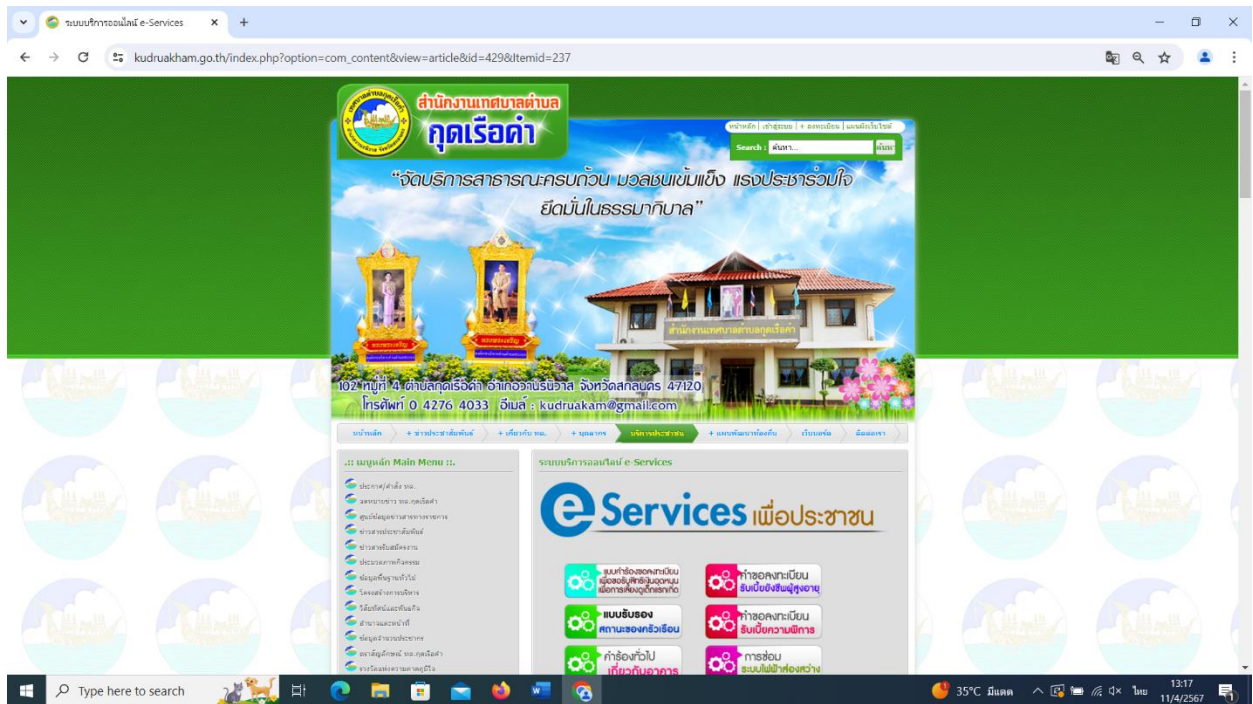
ระบบบริการออนไลน์ e-Services
kudruakham.go.th/index.php?option=com_content&view=article&id=429&Itemid=237

สำนักงานเทศบาลตำบล
กุดเรือคำ

หน้าหลัก | เข้าสู่ระบบ | + ลงทะเบียน | แผนผังเว็บไซต์
Search : ค้นหา... ค้นหา

"จัดบริการสาธารณะครบถ้วน มวลชนเข้มแข็ง แรงประชาร่วมใจ ยึดมั่นในธรรมาภิบาล"

สำนักงานเทศบาลตำบลกุดเรือคำ

102 หมู่ที่ 4 ตำบลกุดเรือคำ อำเภอวานรนิวาส จังหวัดสกลนคร 47120
โทรศัพท์ 0 4276 4033 อีเมล์ : kudruakam@gmail.com

หน้าหลัก | + ข่าวประชาสัมพันธ์ | + เกี่ยวกับ ทม. | + บุคลากร | บริการประชาชน | + แผนพัฒนาท้องถิ่น | เว็บบอร์ด | ติดต่อเรา

.:: เมนูหลัก Main Menu ::.
ประกาศ/คำสั่ง ทต.
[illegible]
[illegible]
ข่าวสารประชาสัมพันธ์
ข่าวสารรับสมัครงาน
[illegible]
ข้อมูลพื้นฐานทั่วไป
โครงสร้างการบริหาร
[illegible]
อำนาจและหน้าที่
ข้อมูลจำนวนประชากร
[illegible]
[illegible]

ระบบบริการออนไลน์ e-Services

e Services เพื่อประชาชน

แบบคำร้องขอลงทะเบียน เพื่อขอรับสิทธิเงินอุดหนุนเพื่อการเลี้ยงดูเด็กแรกเกิด
คำขอลงทะเบียน รับเบี้ยยังชีพผู้สูงอายุ
แบบรับรอง สถานะของครัวเรือน
คำขอลงทะเบียน รับเบี้ยความพิการ
คำร้องทั่วไป เกี่ยวกับอาคาร
การซ่อม ระบบไฟฟ้าส่องสว่าง

Type here to search
35°C มีแดด ไทย 13:17 11/4/2567